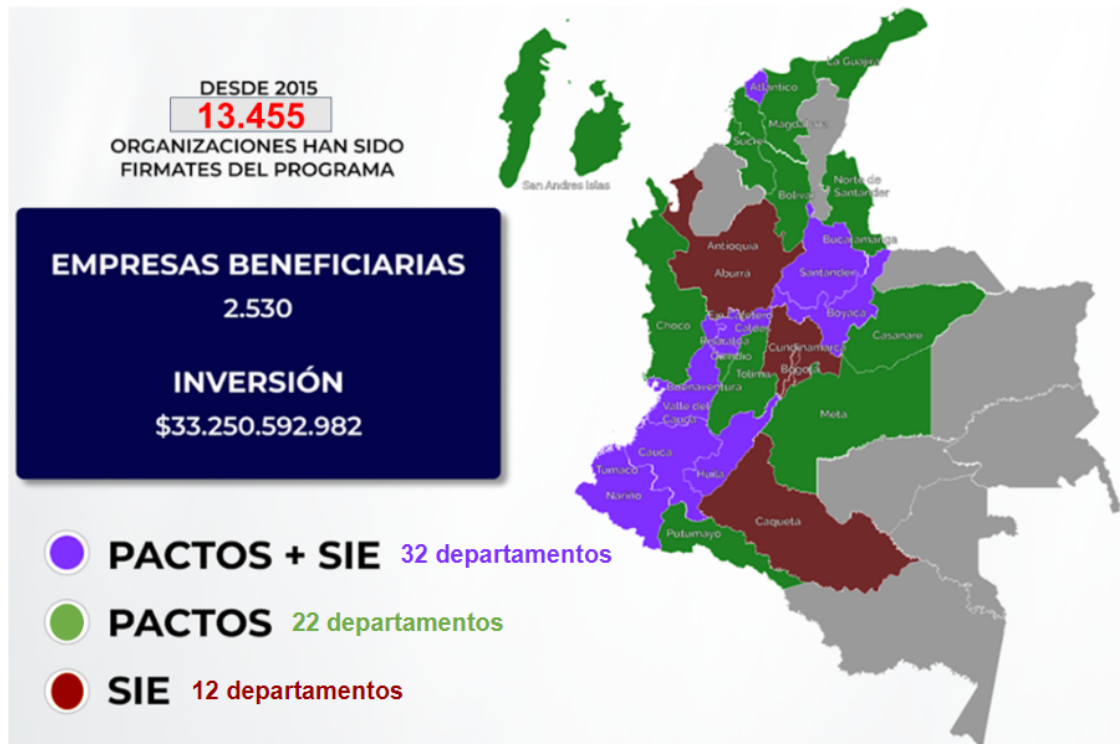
DESDE 2015
13.455
ORGANIZACIONES HAN SIDO FIRMATES DEL PROGRAMA

EMPRESAS BENEFICIARIAS
2.530

INVERSIÓN
$33.250.592.982

PACTOS + SIE 32 departamentos

PACTOS 22 departamentos

SIE 12 departamentos

San Andres Islas
La Guajira
Atlantico
Magdalena
Sucre
Bolivar
Norte de Santander
Bucaramanga
Santander
Antioquia
Aburrá
Choco
Eje Cafetero
Caldas
Risaralda
Quindio
Boyaca
Casanare
Cundinamarca
Bogota
Tolima
Buenaventura
Valle del Cauca
Meta
Cauca
Tumaco
Nariño
Huila
Caqueta
Putumayo